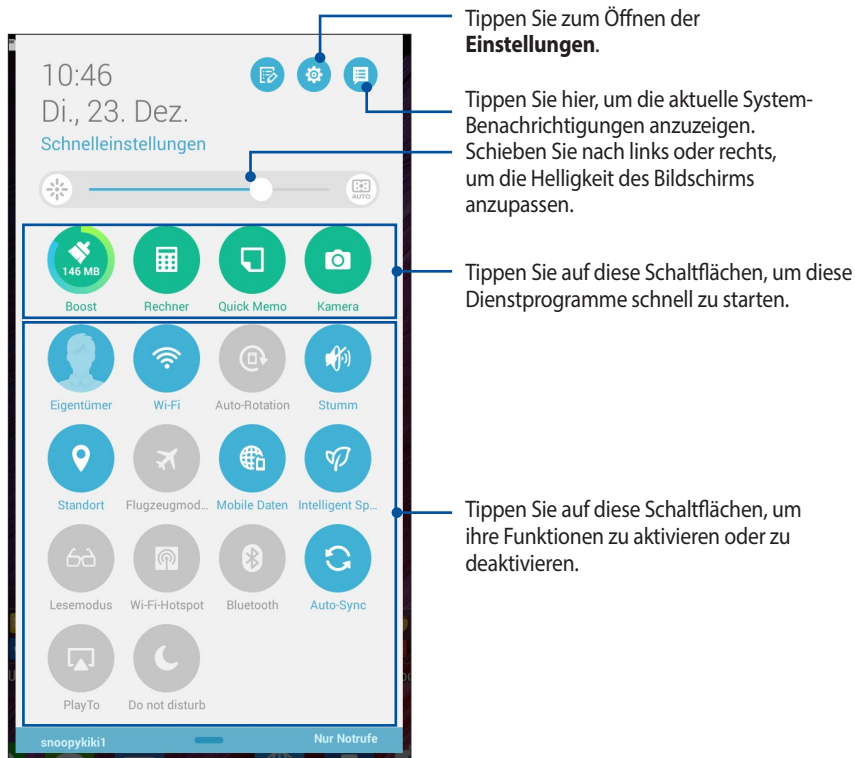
10:46
Di., 23. Dez.
Schnelleinstellungen

AUTO

146 MB
Boost
Rechner
Quick Memo
Kamera

Eigentümer
Wi-Fi
Auto-Rotation
Stumm
Standort
Flugzeugmod...
Mobile Daten
Intelligent Sp...
Lesemodus
Wi-Fi-Hotspot
Bluetooth
Auto-Sync
PlayTo
Do not disturb

snoopykiki1
Nur Notrufe

Tippen Sie zum Öffnen der **Einstellungen**.

Tippen Sie hier, um die aktuelle System-Benachrichtigungen anzuzeigen.

Schieben Sie nach links oder rechts, um die Helligkeit des Bildschirms anzupassen.

Tippen Sie auf diese Schaltflächen, um diese Dienstprogramme schnell zu starten.

Tippen Sie auf diese Schaltflächen, um ihre Funktionen zu aktivieren oder zu deaktivieren.